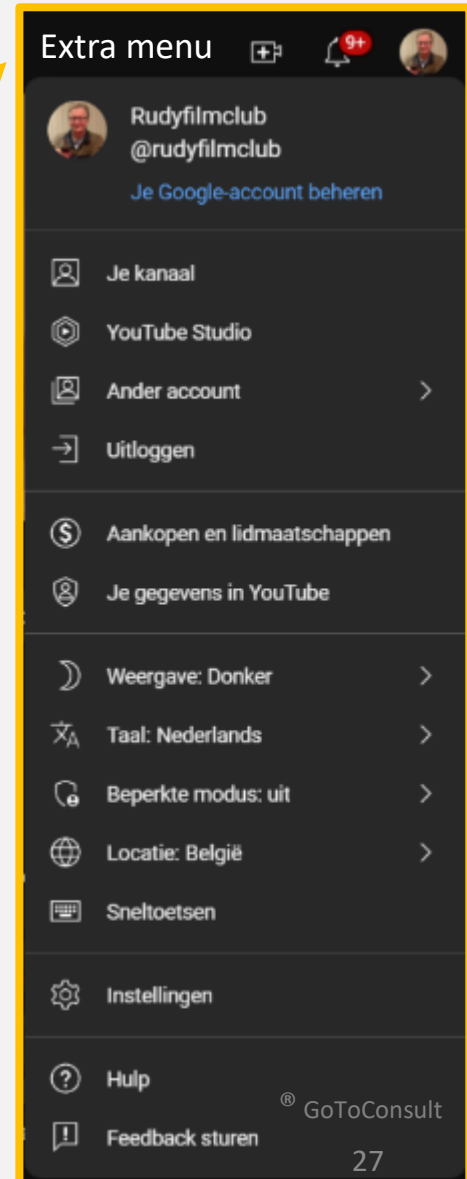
Extra menu

9+

Rudyfilmclub
@rudyfilmclub
Je Google-account beheren

Je kanaal
YouTube Studio
Ander account
Uitloggen

Aankopen en lidmaatschappen
Je gegevens in YouTube

Weergave: Donker
Taal: Nederlands
Beperkte modus: uit
Locatie: België
Sneltoetsen

Instellingen

Hulp
Feedback sturen

® GoToConsult
27